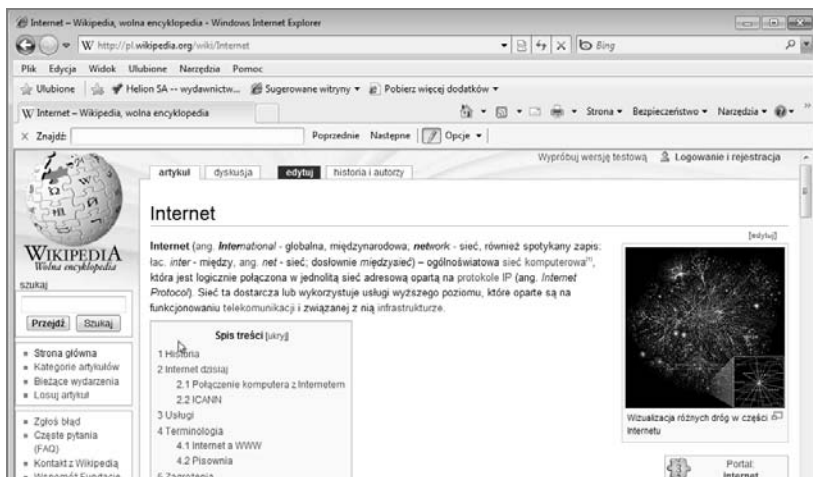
Internet – Wikipedia, wolna encyklopedia - Windows Internet Explorer

http://pl.wikipedia.org/wiki/Internet

Bing

Plik Edycja Widok Ulubione Narzędzia Pomoc

Ulubione Helion SA -- wydawnictw... Sugerowane witryny ▾ Pobierz więcej dodatków ▾

Internet – Wikipedia, wolna encyklopedia

Strona ▾ Bezpieczeństwo ▾ Narzędzia ▾

× Znajdź: Poprzednie Następne Opcje ▾

Wypróbuj wersję testową Logowanie i rejestracja

artykuł dyskusja edytuj historia i autorzy

WIKIPEDIA
Wolna encyklopedia

szukaj

Przejdź Szukaj

- Strona główna
- Kategorie artykułów
- Bieżące wydarzenia
- Losuj artykuł

- Zgłoś błąd
- Częste pytania (FAQ)
- Kontakt z Wikipedią
- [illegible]

Internet

[edytuj]

**Internet** (ang. *International* - globalna, międzynarodowa, *network* - sieć, również spotykany zapis: łac. *inter* - między, ang. *net* - sieć; dosłownie *międzysieć*) – ogólnoświatowa sieć komputerowa[1], która jest logicznie połączona w jednolitą sieć adresową opartą na protokole IP (ang. *Internet Protocol*). Sieć ta dostarcza lub wykorzystuje usługi wyższego poziomu, które oparte są na funkcjonowaniu telekomunikacji i związanej z nią infrastrukturze.

Spis treści [ukryj]
1 Historia
2 Internet dzisiaj
2.1 Połączenie komputera z Internetem
2.2 ICANN
3 Usługi
4 Terminologia
4.1 Internet a WWW
4.2 Pisownia
5 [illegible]

Wizualizacja różnych dróg w części Internetu

Portal: Internet